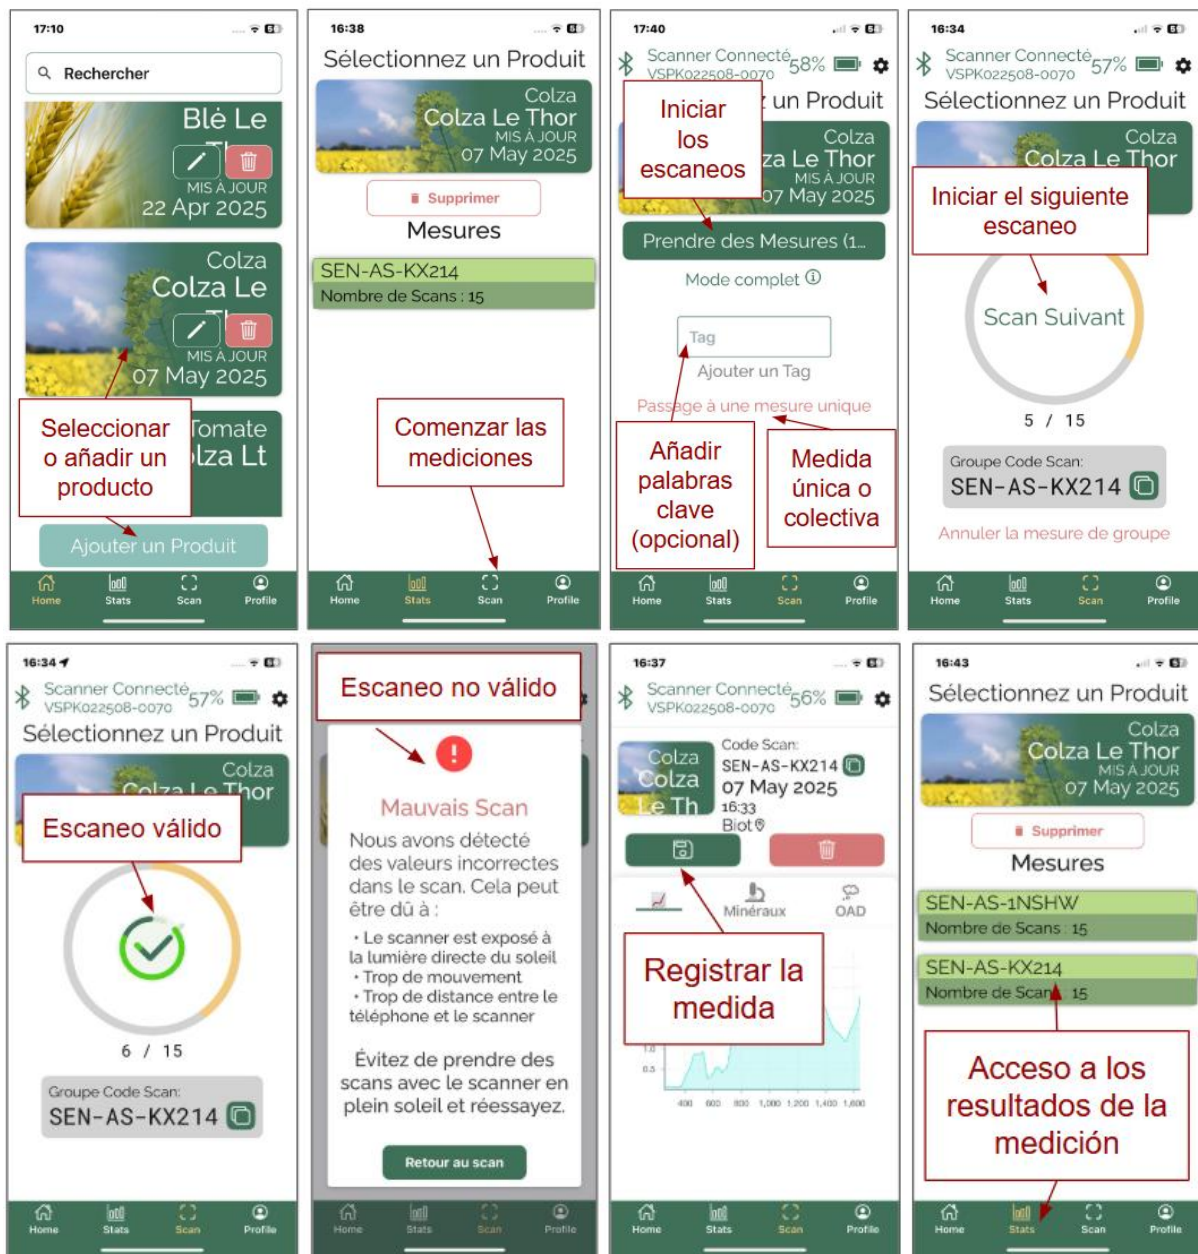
17:10

Rechercher

Blé Le Th

MIS À JOUR
22 Apr 2025

Colza
Colza Le Th

MIS À JOUR
07 May 2025

Tomate
lza Lt

Seleccionar o añadir un producto

Ajouter un Produit

Home Stats Scan Profile

16:38

Sélectionnez un Produit

Colza
Colza Le Thor
MIS À JOUR
07 May 2025

Supprimer

Mesures

SEN-AS-KX214
Nombre de Scans : 15

Comenzar las mediciones

Home Stats Scan Profile

17:40

Scanner Connecté 58%
VSPK022508-0070

Iniciar los escaneos

un Produit

Colza
za Le Thor
MIS À JOUR
07 May 2025

Prendre des Mesures (1...

Mode complet

Tag

Ajouter un Tag

Passage à une mesure unique

Añadir palabras clave (opcional)

Medida única o colectiva

Home Stats Scan Profile

16:34

Scanner Connecté 57%
VSPK022508-0070

Sélectionnez un Produit

Colza
Colza Le Thor

Iniciar el siguiente escaneo

Scan Suivant

5 / 15

Groupe Code Scan:
SEN-AS-KX214

Annuler la mesure de groupe

Home Stats Scan Profile

16:34

Scanner Connecté 57%
VSPK022508-0070

Sélectionnez un Produit

Colza
Colza Le Thor

Escaneo válido

6 / 15

Groupe Code Scan:
SEN-AS-KX214

Home Stats Scan Profile

Escaneo no válido

Mauvais Scan

Nous avons détecté des valeurs incorrectes dans le scan. Cela peut être dû à :

• Le scanner est exposé à la lumière directe du soleil
• Trop de mouvement
• Trop de distance entre le téléphone et le scanner

Évitez de prendre des scans avec le scanner en plein soleil et réessayez.

Retour au scan

Home Stats Scan Profile

16:37

Scanner Connecté 56%
VSPK022508-0070

Colza
Colza
Le Th

Code Scan:
SEN-AS-KX214
07 May 2025
16:33
Biot

Minéraux OAD

Registrar la medida

1.0
0.5
400 600 800 1,000 1,200 1,400 1,600

Home Stats Scan Profile

16:43

Sélectionnez un Produit

Colza
Colza Le Thor
MIS À JOUR
07 May 2025

Supprimer

Mesures

SEN-AS-1NSHW
Nombre de Scans : 15

SEN-AS-KX214
Nombre de Scans : 15

Acceso a los resultados de la medición

Home Stats Scan Profile